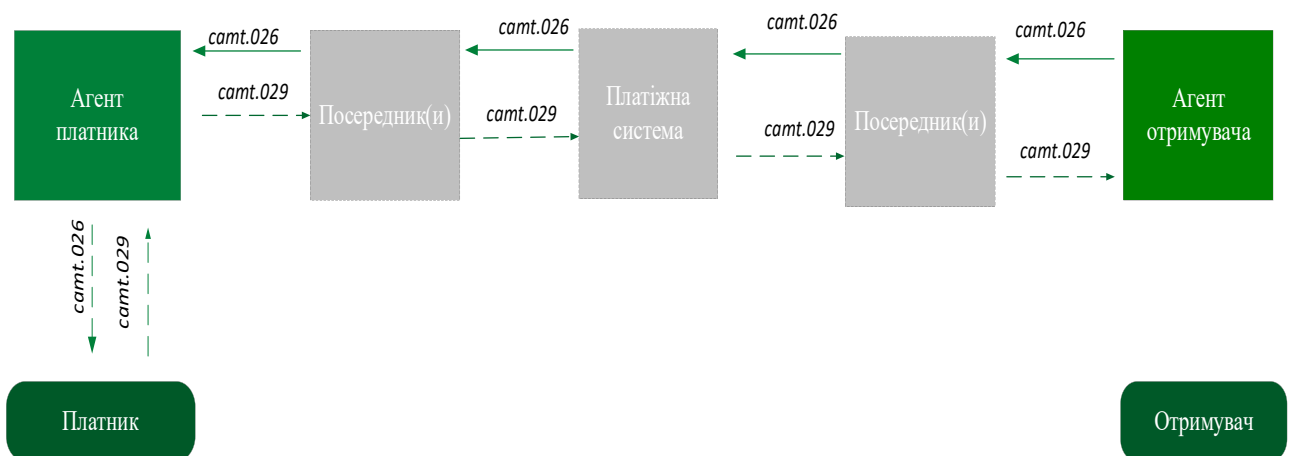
camt.026

camt.029

Агент платника

camt.026

camt.029

Посередник(и)

camt.026

camt.029

Платіжна система

camt.026

camt.029

Посередник(и)

camt.026

camt.029

Агент отримувача

camt.026

camt.029

Платник

Отримувач